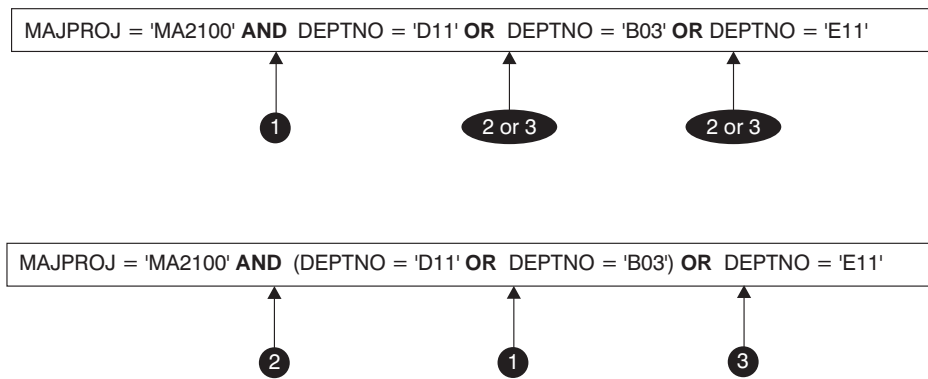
MAJPROJ = 'MA2100' **AND** DEPTNO = 'D11' **OR** DEPTNO = 'B03' **OR** DEPTNO = 'E11'

1

2 or 3

2 or 3

MAJPROJ = 'MA2100' **AND** (DEPTNO = 'D11' **OR** DEPTNO = 'B03') **OR** DEPTNO = 'E11'

2

1

3